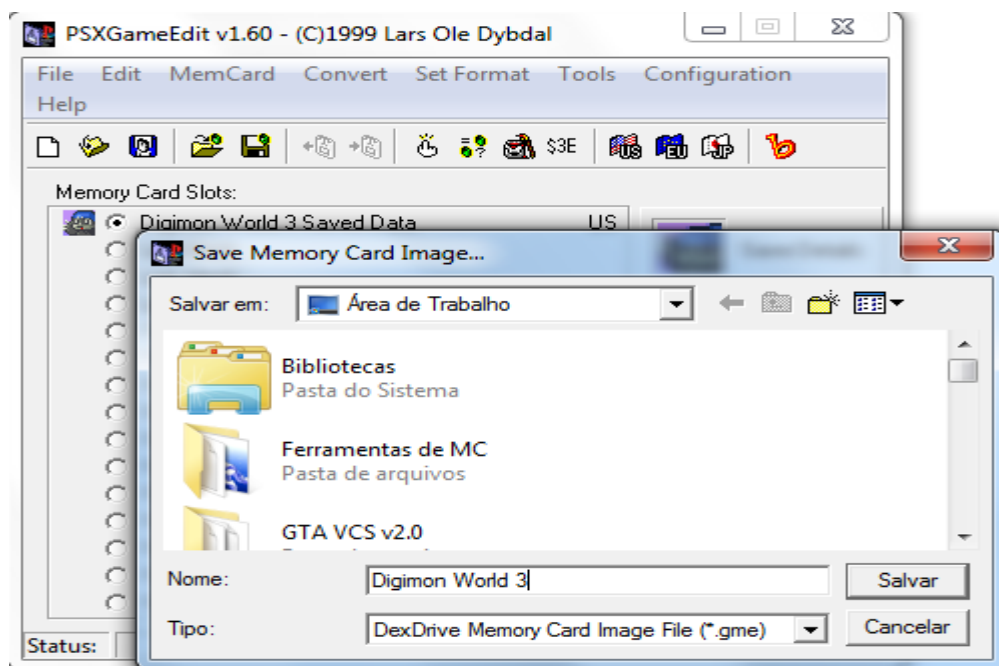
PSXGameEdit v1.60 - (C)1999 Lars Ole Dybdal

File Edit MemCard Convert Set Format Tools Configuration Help

$3E

US EU JP

Memory Card Slots:

Digimon World 3 Saved Data US

Save Memory Card Image...

Salvar em: Área de Trabalho

Bibliotecas
Pasta do Sistema

Ferramentas de MC
Pasta de arquivos

GTA VCS v2.0
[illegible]

Nome: Digimon World 3

Salvar

Tipo: DexDrive Memory Card Image File (*.gme)

Cancelar

Status: